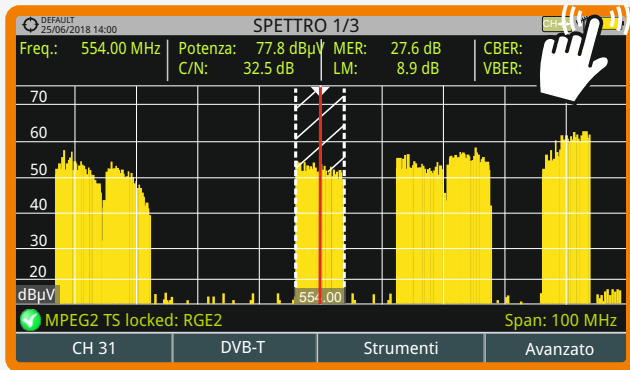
DEFAULT
25/06/2018 14:00

SPETTRO 1/3

CH

Freq.: 554.00 MHz
Potenza: 77.8 dBµV
C/N: 32.5 dB
MER: 27.6 dB
LM: 8.9 dB
CBER:
VBER:

70
60
50
40
30
20
dBµV
554.00

MPEG2 TS locked: RGE2
Span: 100 MHz

CH 31
DVB-T
Strumenti
Avanzato